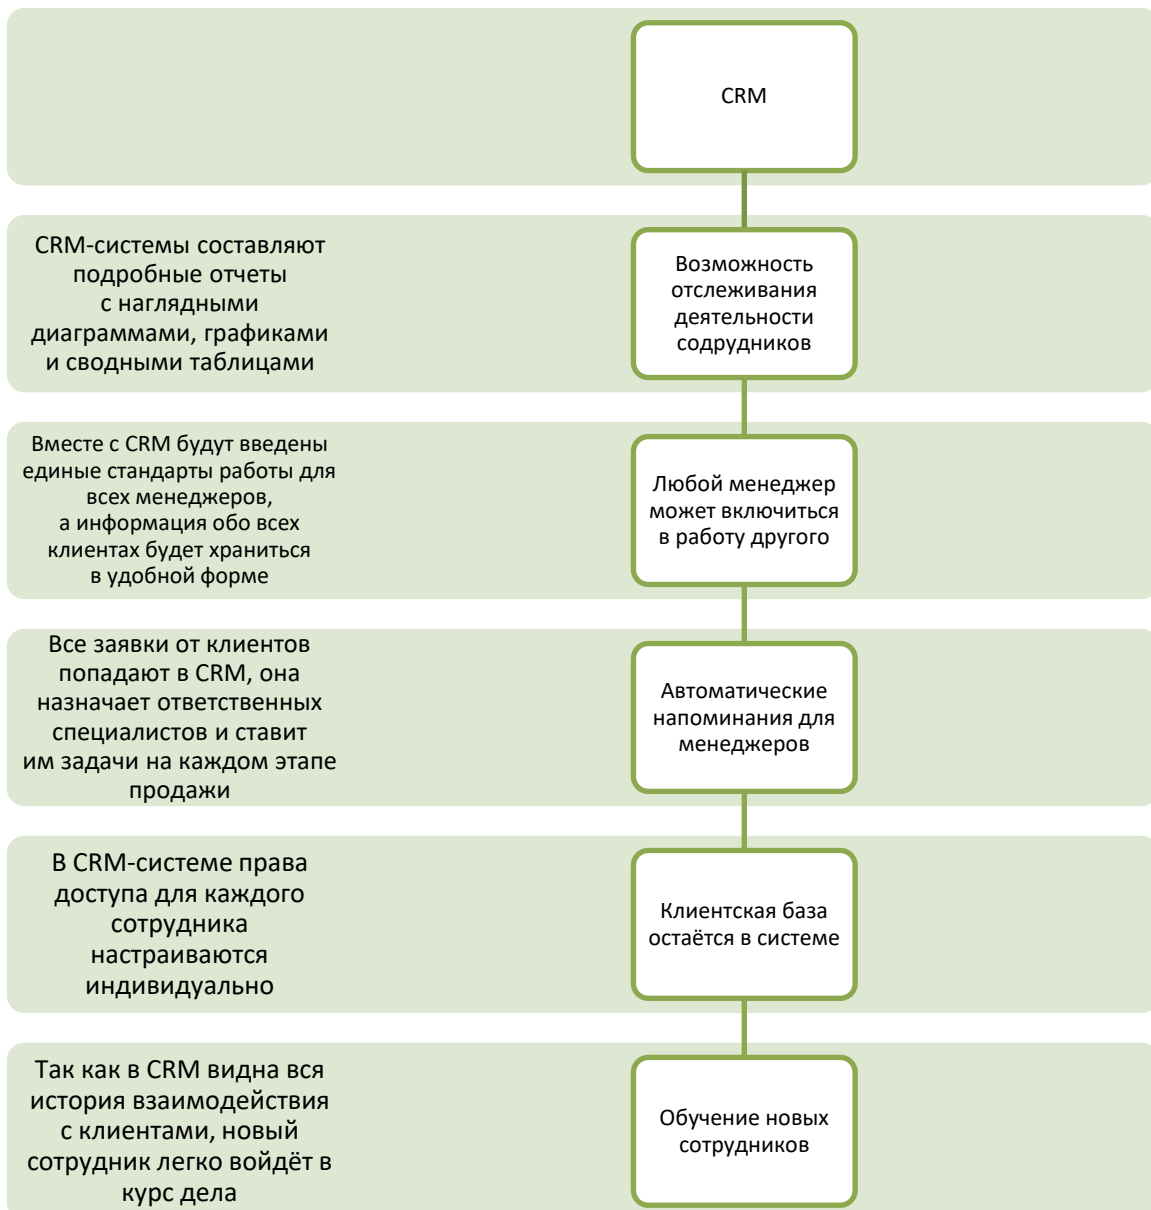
CRM

CRM-системы составляют подробные отчеты с наглядными диаграммами, графиками и сводными таблицами

Возможность отслеживания деятельности содрудников

Вместе с CRM будут введены единые стандарты работы для всех менеджеров, а информация обо всех клиентах будет храниться в удобной форме

Любой менеджер может включиться в работу другого

Все заявки от клиентов попадают в CRM, она назначает ответственных специалистов и ставит им задачи на каждом этапе продажи

Автоматические напоминания для менеджеров

В CRM-системе права доступа для каждого сотрудника настраиваются индивидуально

Клиентская база остаётся в системе

Так как в CRM видна вся история взаимодействия с клиентами, новый сотрудник легко войдёт в курс дела

Обучение новых сотрудников